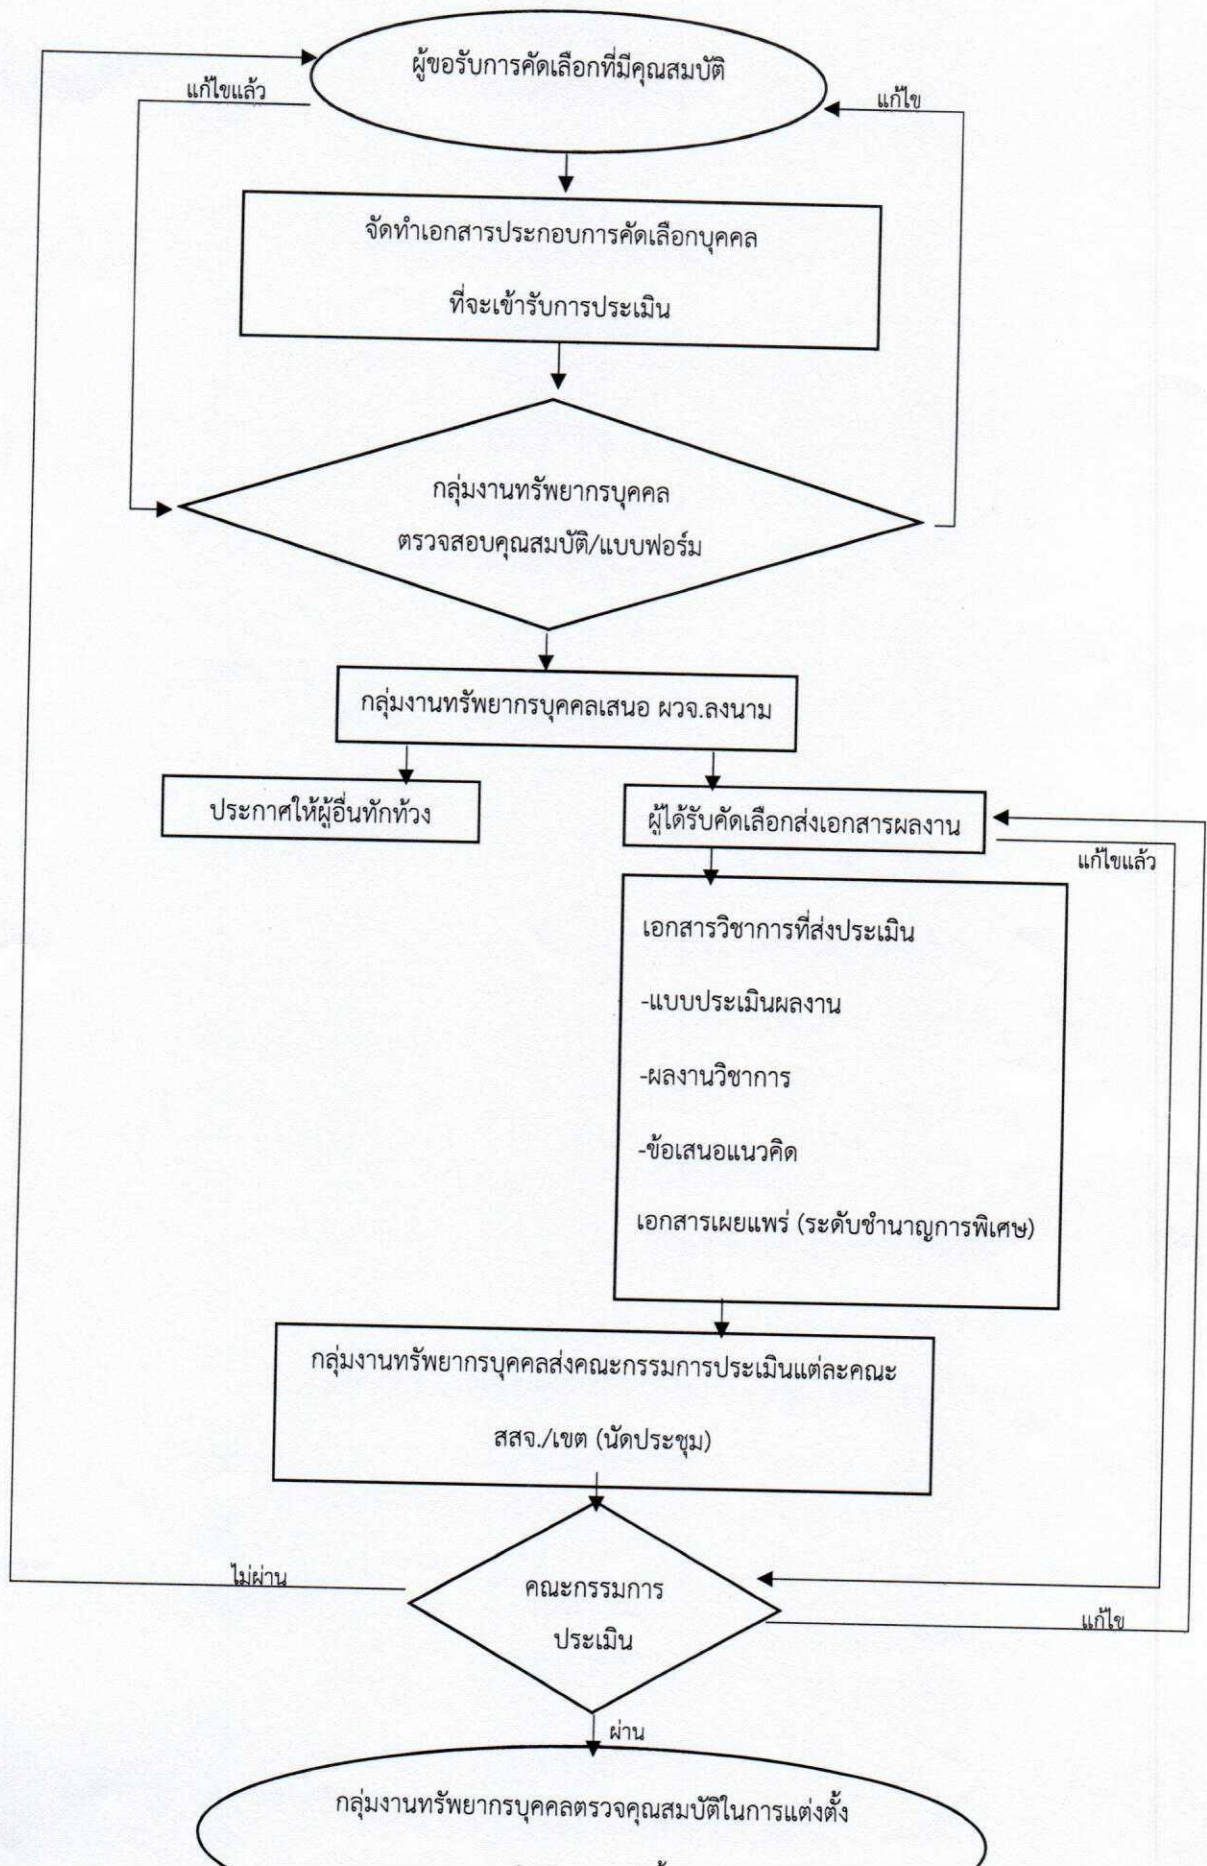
ผู้ขอรับการคัดเลือกที่มีคุณสมบัติ

แก้ไขแล้ว

แก้ไข

จัดทำเอกสารประกอบการคัดเลือกบุคคล

ที่จะเข้ารับการประเมิน

กลุ่มงานทรัพยากรบุคคล

ตรวจสอบคุณสมบัติ/แบบฟอร์ม

กลุ่มงานทรัพยากรบุคคลเสนอ ผวจ.ลงนาม

ประกาศให้ผู้อื่นทักท้วง

ผู้ได้รับคัดเลือกส่งเอกสารผลงาน

แก้ไขแล้ว

เอกสารวิชาการที่ส่งประเมิน

-แบบประเมินผลงาน

-ผลงานวิชาการ

-ข้อเสนอแนวคิด

เอกสารเผยแพร่ (ระดับชำนาญการพิเศษ)

กลุ่มงานทรัพยากรบุคคลส่งคณะกรรมการประเมินแต่ละคณะ

สสจ./เขต (นัดประชุม)

ไม่ผ่าน

คณะกรรมการ

ประเมิน

แก้ไข

ผ่าน

กลุ่มงานทรัพยากรบุคคลตรวจคุณสมบัติในการแต่งตั้ง

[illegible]